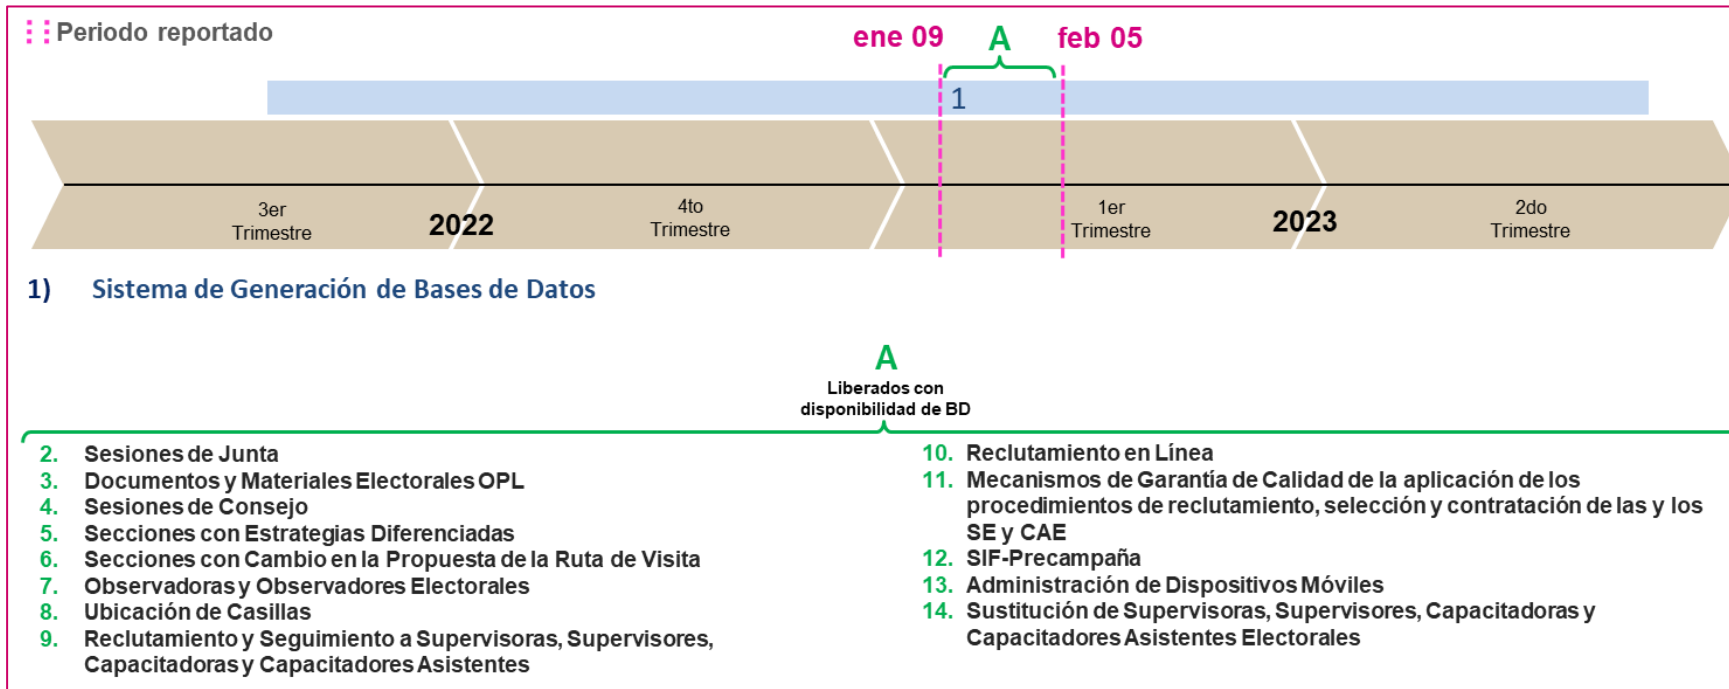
Periodo reportado

ene 09 A feb 05

1

3er Trimestre 2022 4to Trimestre 1er Trimestre 2023 2do Trimestre

1) Sistema de Generación de Bases de Datos

A
Liberados con disponibilidad de BD

2. Sesiones de Junta
3. Documentos y Materiales Electorales OPL
4. Sesiones de Consejo
5. Secciones con Estrategias Diferenciadas
6. Secciones con Cambio en la Propuesta de la Ruta de Visita
7. Observadoras y Observadores Electorales
8. Ubicación de Casillas
9. Reclutamiento y Seguimiento a Supervisoras, Supervisores, Capacitadoras y Capacitadores Asistentes

10. Reclutamiento en Línea
11. Mecanismos de Garantía de Calidad de la aplicación de los procedimientos de reclutamiento, selección y contratación de las y los SE y CAE
12. SIF-Precampaña
13. Administración de Dispositivos Móviles
14. Sustitución de Supervisoras, Supervisores, Capacitadoras y Capacitadores Asistentes Electorales